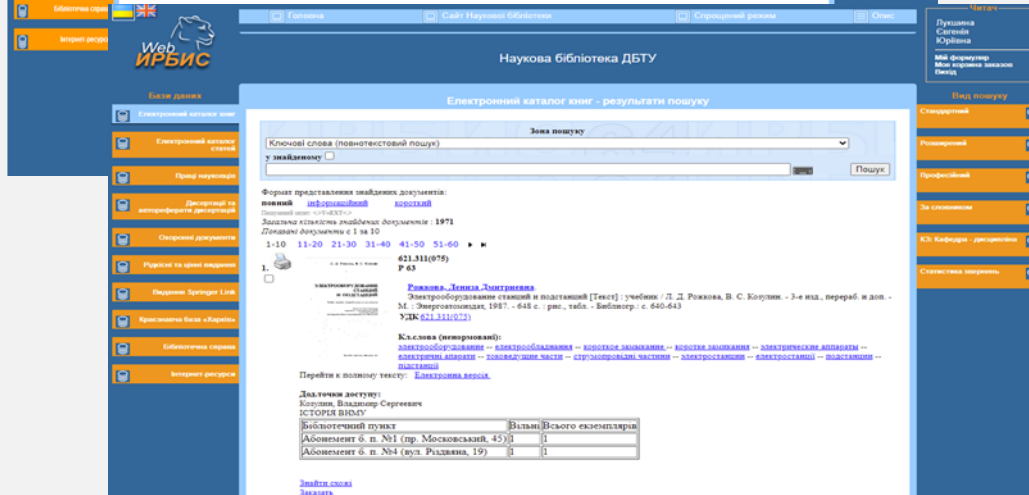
Бібліотечна справа
Інтернет-ресурси

Web ИРБИС

Головна
Сайт Наукової бібліотеки
Спрощений режим
Опис

Читач
Лукшина Євгенія Юріївна
Мій формуляр
Моя корзина заказов
Вихід

Наукова бібліотека ДБТУ

База даних
Електронний каталог книг
Електронний каталог статей
Праці науковців
Дисертації та автореферати дисертацій
Оцифровані документи
Рідкісні та цінні видання
Видання Springer Link
Краєзнавча база «Харків»
Бібліотечна справа
Інтернет-ресурси

Електронний каталог книг - результати пошуку

Зона пошуку
Ключові слова (повнотекстовий пошук)
у знайденому
Пошук

Формат представлення знайдених документів:
повний інформаційний короткий
Пошуковий запит: <.>V=EXT<.>
Загальна кількість знайдених документів : 1971
Показані документи с 1 за 10
1-10 11-20 21-30 31-40 41-50 51-60

1.
621.311(075)
Р 63

Рожкова, Лидия Дмитриевна.
Электрооборудование станций и подстанций [Текст] : учебник / Л. Д. Рожкова, В. С. Козулин. - 3-е изд., перераб. и доп. - М. : Энергоатомиздат, 1987. - 648 с. : рис., табл. - Библиогр.: с. 640-643
УДК 621.311(075)

Кл.слова (ненормовані):
электрооборудование -- электрооборудования -- короткое замыкание -- короткие замыкания -- электрические аппараты -- електричні апарати -- токоведущие части -- струмопровідні частини -- электростанции -- електростанції -- подстанции -- підстанції
Перейти к полному тексту: Електронна версія

Додаточки доступу:
Козулин, Владимир Сергеевич
ІСТОРІЯ ВНМУ

| Бібліотечний пункт | Вільні | Всього екземплярів |
|---|---|---|
| Абонемент б. п. №1 (пр. Московський, 45) | 1 | 1 |
| Абонемент б. п. №4 (вул. Різдвяна, 19) | 1 | 1 |

Знайти схожі
Заказать

Вид пошуку
Стандартний
Розширений
Професійний
За словником
ЮЗ: Кафедра - дисципліна
Статистика звернень